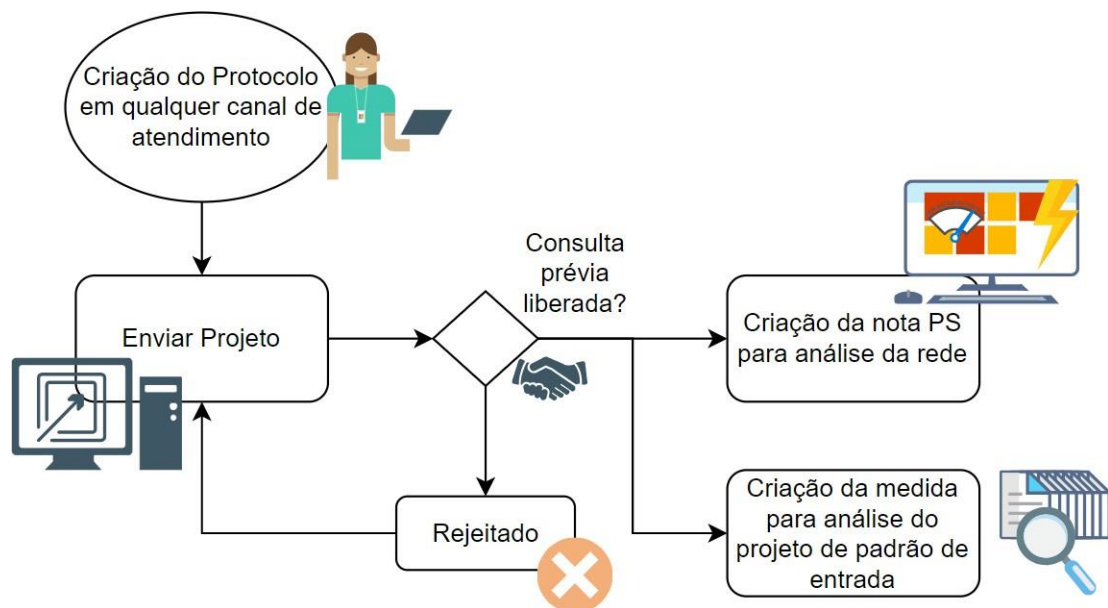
Criação do Protocolo em qualquer canal de atendimento

Enviar Projeto

Consulta prévia liberada?

Criação da nota PS para análise da rede

Rejeitado

Criação da medida para análise do projeto de padrão de entrada